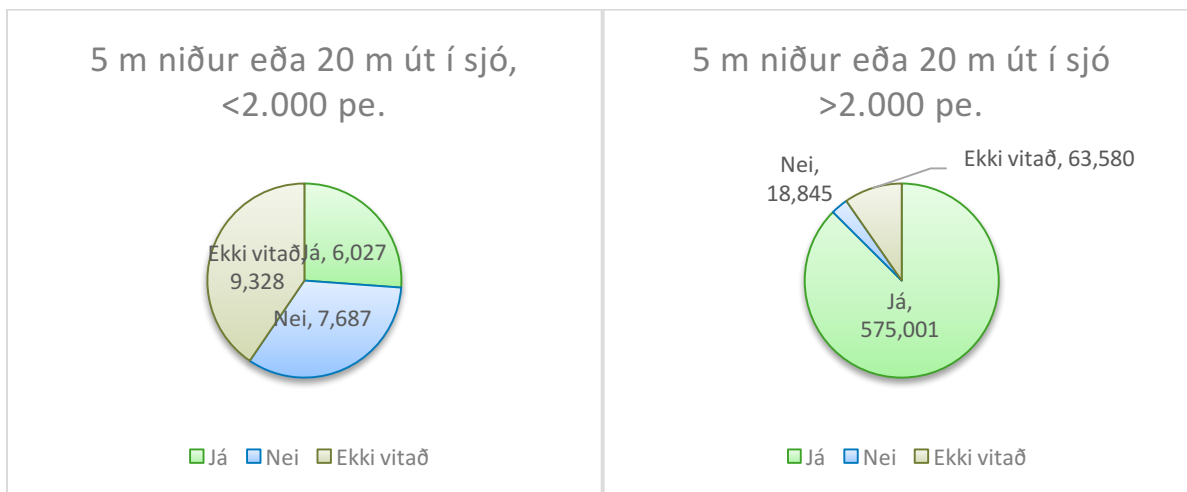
5 m niður eða 20 m út í sjó, <2.000 pe.

Ekki vitað, 9,328

Já, 6,027

Nei, 7,687

Já Nei Ekki vitað

5 m niður eða 20 m út í sjó >2.000 pe.

Nei, 18,845

Ekki vitað, 63,580

Já, 575,001

Já Nei Ekki vitað